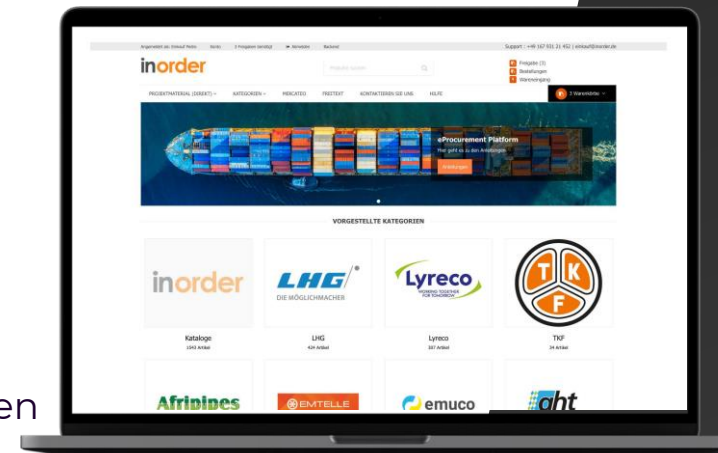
Angemeldet als: Einkauf Poller Konto 3 Freigaben benötigt Abmelden Backend

Support: +49 167 931 31 452 | einkauf@inorder.de

inorder

Produkte suchen

Freigabe (3)
Bestellungen
Wareneingang

PRODUKTMATERIAL (DIREKT) KATEGORIEN MERCATEO FREITEXT KONTAKTIEREN SIE UNS HILFE

0 Warenkörbe

eProcurement Platform
Hier geht es zu den Anleitungen

Anleitungen

VORGESTELLTE KATEGORIEN

inorder

LHG DIE MÖGLICHMACHER

Lyreco WORKING TOGETHER FOR TOMORROW

T K F

Kataloge
1543 Artikel

LHG
424 Artikel

Lyreco
307 Artikel

TKF
24 Artikel

Afripipes

EMTELLE

emuco

ght

en